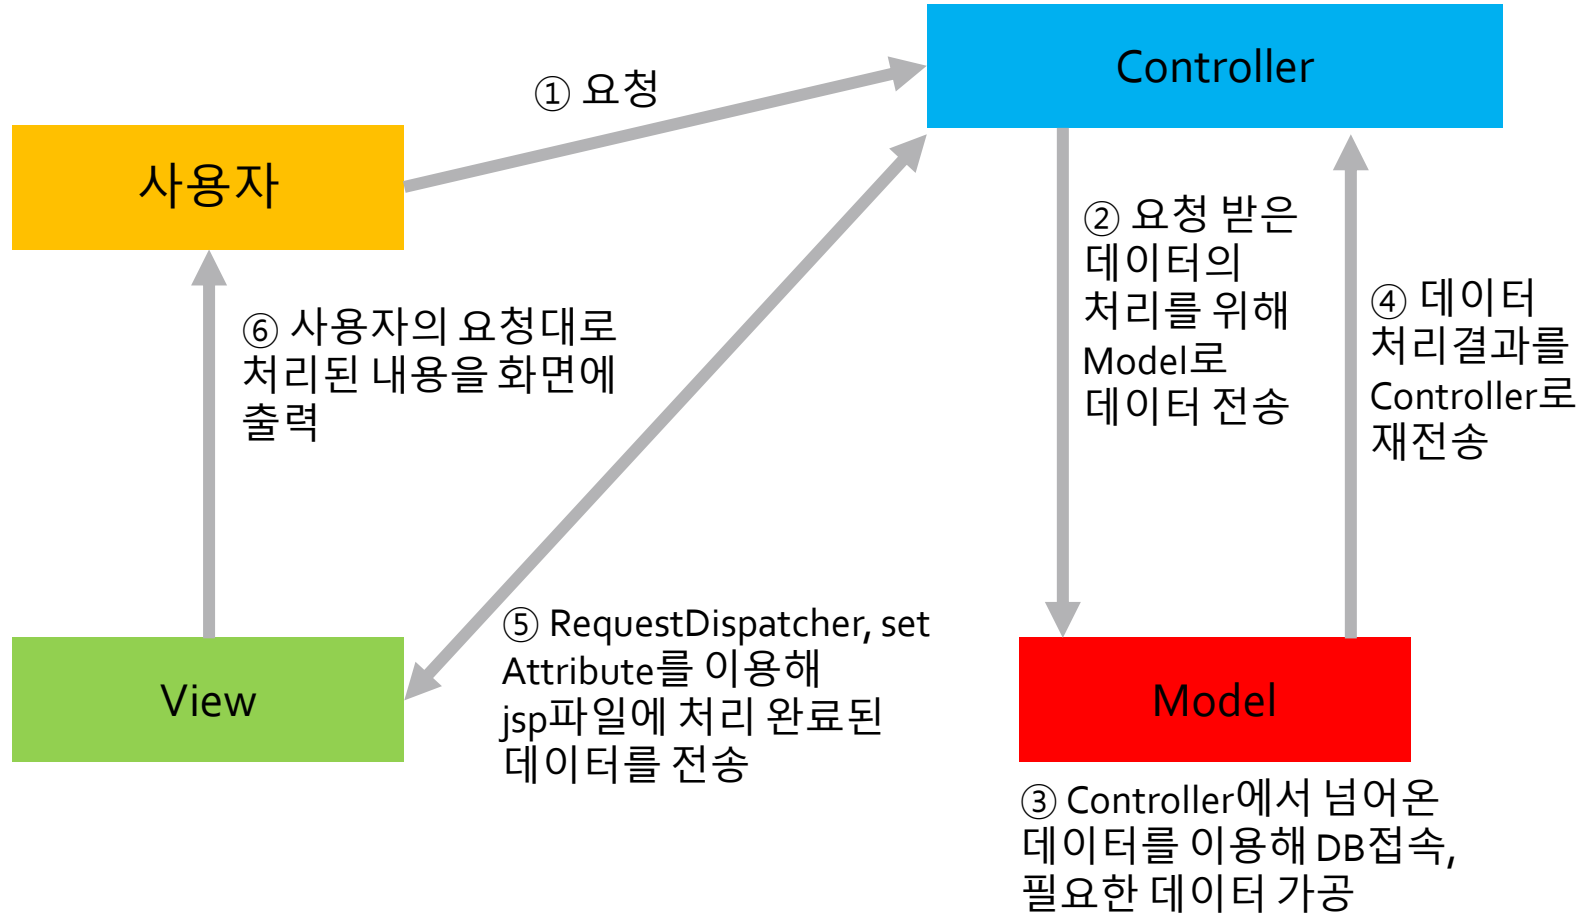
Controller

① 요청

사용자

② 요청 받은 데이터의 처리를 위해 Model로 데이터 전송

④ 데이터 처리결과를 Controller로 재전송

⑥ 사용자의 요청대로 처리된 내용을 화면에 출력

⑤ RequestDispatcher, set Attribute를 이용해 jsp파일에 처리 완료된 데이터를 전송

View

Model

③ Controller에서 넘어온 데이터를 이용해 DB접속, 필요한 데이터 가공